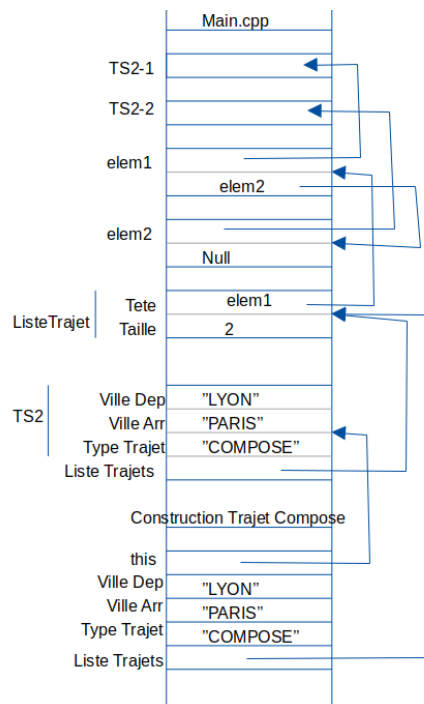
Main.cpp

TS2-1

TS2-2

elem1

elem2

elem2

Null

ListeTrajet

Tete

elem1

Taille

2

TS2

Ville Dep

"LYON"

Ville Arr

"PARIS"

Type Trajet

"COMPOSE"

Liste Trajets

Construction Trajet Compose

this

Ville Dep

"LYON"

Ville Arr

"PARIS"

Type Trajet

"COMPOSE"

Liste Trajets